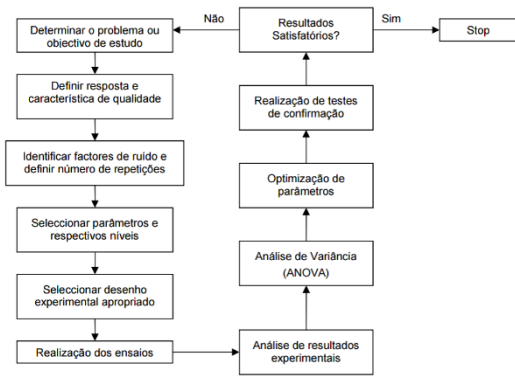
Determinar o problema ou objectivo de estudo

Não

Resultados Satisfatórios?

Sim

Stop

Definir resposta e característica de qualidade

Identificar factores de ruído e definir número de repetições

Seleccionar parâmetros e respectivos níveis

Seleccionar desenho experimental apropriado

Realização dos ensaios

Análise de resultados experimentais

Análise de Variância (ANOVA)

Optimização de parâmetros

Realização de testes de confirmação